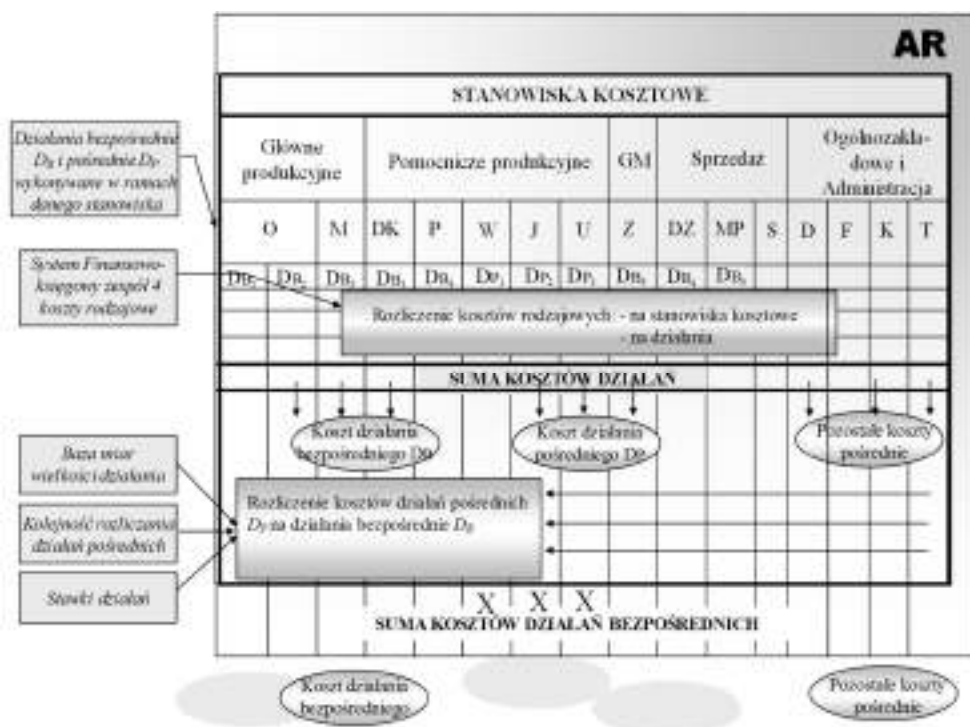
AR

STANOWISKA KOSZTOWE

| Główne produkcyjne | | Pomocnicze produkcyjne | | | | | GM | Sprzedaż | | | Ogólnozakładowe i Administracja | | | |
|---|---|---|---|---|---|---|---|---|---|---|---|---|---|---|
| O | M | DK | P | W | J | U | Z | DZ | MP | S | D | F | K | T |
| $D_{B_1}$ | $D_{B_2}$ $D_{B_3}$ | $D_{B_1}$ | $D_{B_4}$ | $D_{P_1}$ | $D_{P_2}$ | $D_{P_3}$ | $D_{B_5}$ | $D_{B_6}$ | $D_{B_7}$ | | | | | |

Działania bezpośrednie $D_B$ i pośrednie $D_P$ wykonywane w ramach danego stanowiska

System Finansowo-księgowy zespół 4 koszty rodzajowe

Rozliczenie kosztów rodzajowych: - na stanowiska kosztowe - na działania

SUMA KOSZTÓW DZIAŁAŃ

Koszt działania bezpośredniego $D_B$

Koszt działania pośredniego $D_P$

Pozostałe koszty pośrednie

Baza miar wielkości działania

Kolejność rozliczania działań pośrednich

Stawki działań

Rozliczenie kosztów działań pośrednich $D_P$ na działania bezpośrednie $D_B$

X X X

SUMA KOSZTÓW DZIAŁAŃ BEZPOŚREDNICH

Koszt działania bezpośredniego

Pozostałe koszty pośrednie